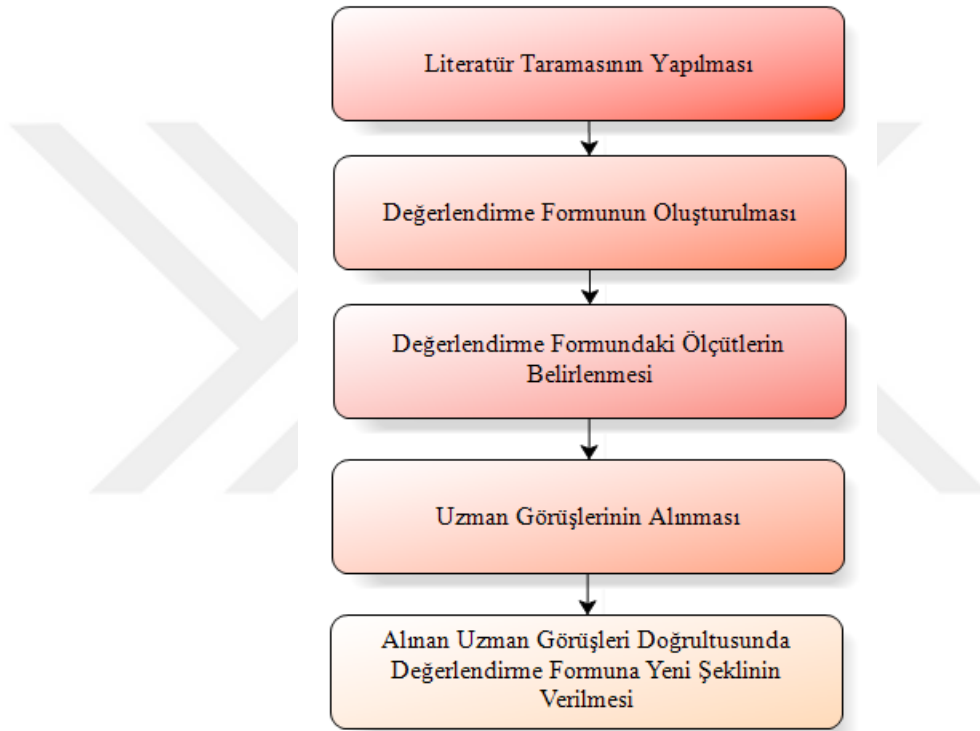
Literatür Taramasının Yapılması

Değerlendirme Formunun Oluşturulması

Değerlendirme Formundaki Ölçütlerin Belirlenmesi

Uzman Görüşlerinin Alınması

Alınan Uzman Görüşleri Doğrultusunda Değerlendirme Formuna Yeni Şeklinin Verilmesi